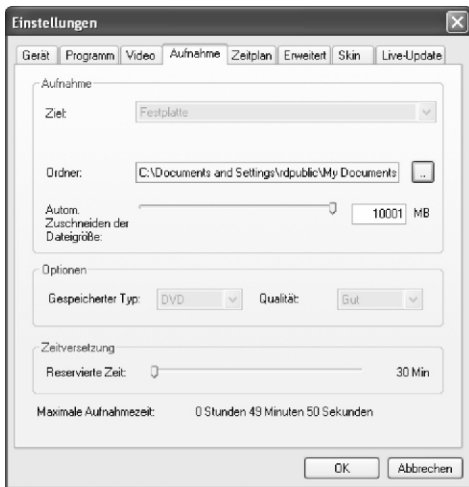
Einstellungen

Gerät | Programm | Video | Aufnahme | Zeitplan | Erweitert | Skin | Live-Update

Aufnahme

Ziel: Festplatte

Ordner: C:\Documents and Settings\rdpublic\My Documents ...

Autom. Zuschneiden der Dateigröße: 10001 MB

Optionen

Gespeicherter Typ: DVD Qualität: Gut

Zeitversetzung

Reservierte Zeit: 30 Min

Maximale Aufnahmezeit: 0 Stunden 49 Minuten 50 Sekunden

OK Abbrechen